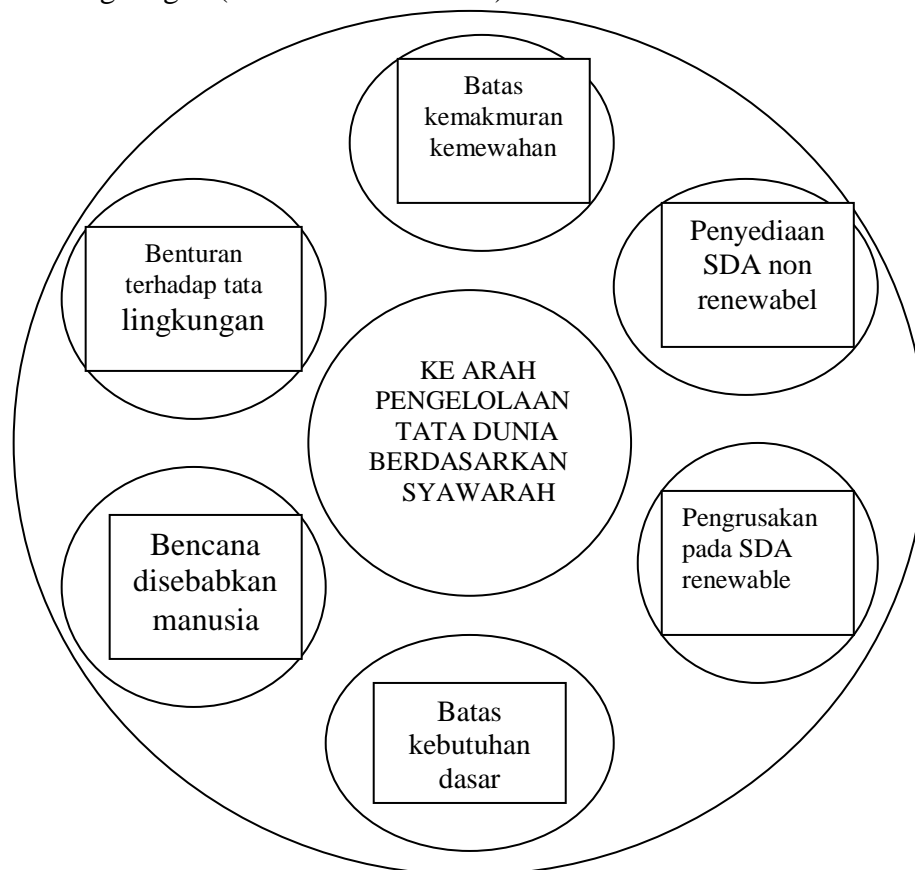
lingkungan (illegible)

Batas kemakmuran kemewahan

Benturan terhadap tata lingkungan

Penyediaan SDA non renewabel

KE ARAH PENGELOLAAN TATA DUNIA BERDASARKAN SYAWARAH

Bencana disebabkan manusia

Pengrusakan pada SDA renewable

Batas kebutuhan dasar